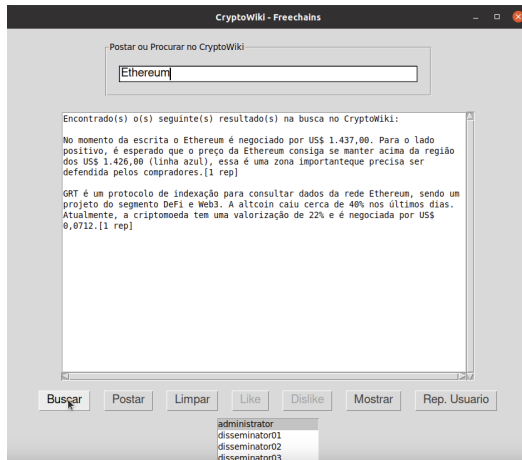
CryptoWiki - Freechains

Postar ou Procurar no CryptoWiki

Ethereum

Encontrado(s) o(s) seguinte(s) resultado(s) na busca no CryptoWiki:

No momento da escrita o Ethereum é negociado por US$ 1.437,00. Para o lado positivo, é esperado que o preço da Ethereum consiga se manter acima da região dos US$ 1.426,00 (linha azul), essa é uma zona importanteque precisa ser defendida pelos compradores.[1 rep]

GRT é um protocolo de indexação para consultar dados da rede Ethereum, sendo um projeto do segmento DeFi e Web3. A altcoin caiu cerca de 40% nos últimos dias. Atualmente, a criptomoeda tem uma valorização de 22% e é negociada por US$ 0,0712.[1 rep]

Buscar | Postar | Limpar | Like | Dislike | Mostrar | Rep. Usuario

administrator
disseminator01
disseminator02
disseminator03